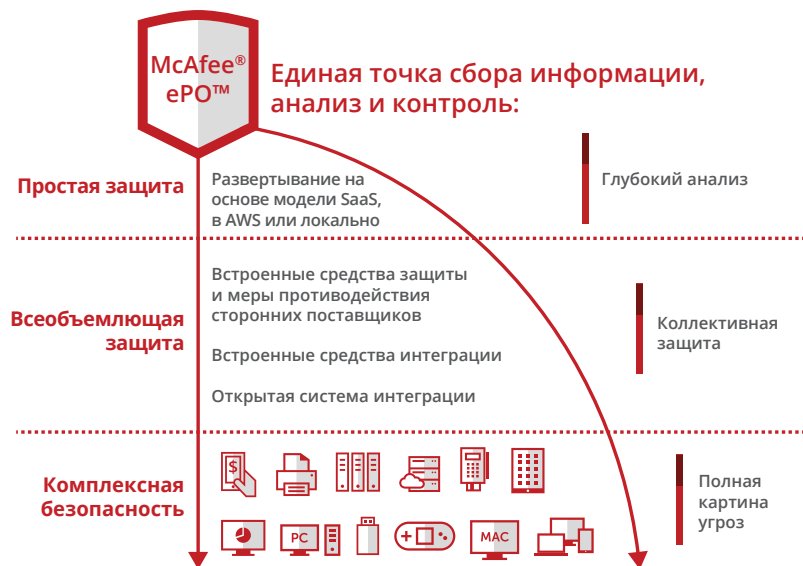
McAfee®
ePO™

Единая точка сбора информации, анализ и контроль:

Простая защита

Развертывание на основе модели SaaS, в AWS или локально

Глубокий анализ

Встроенные средства защиты и меры противодействия сторонних поставщиков

Всеобъемлющая защита

Встроенные средства интеграции

Открытая система интеграции

Коллективная защита

Комплексная безопасность

PC

MAC

Полная картина угроз